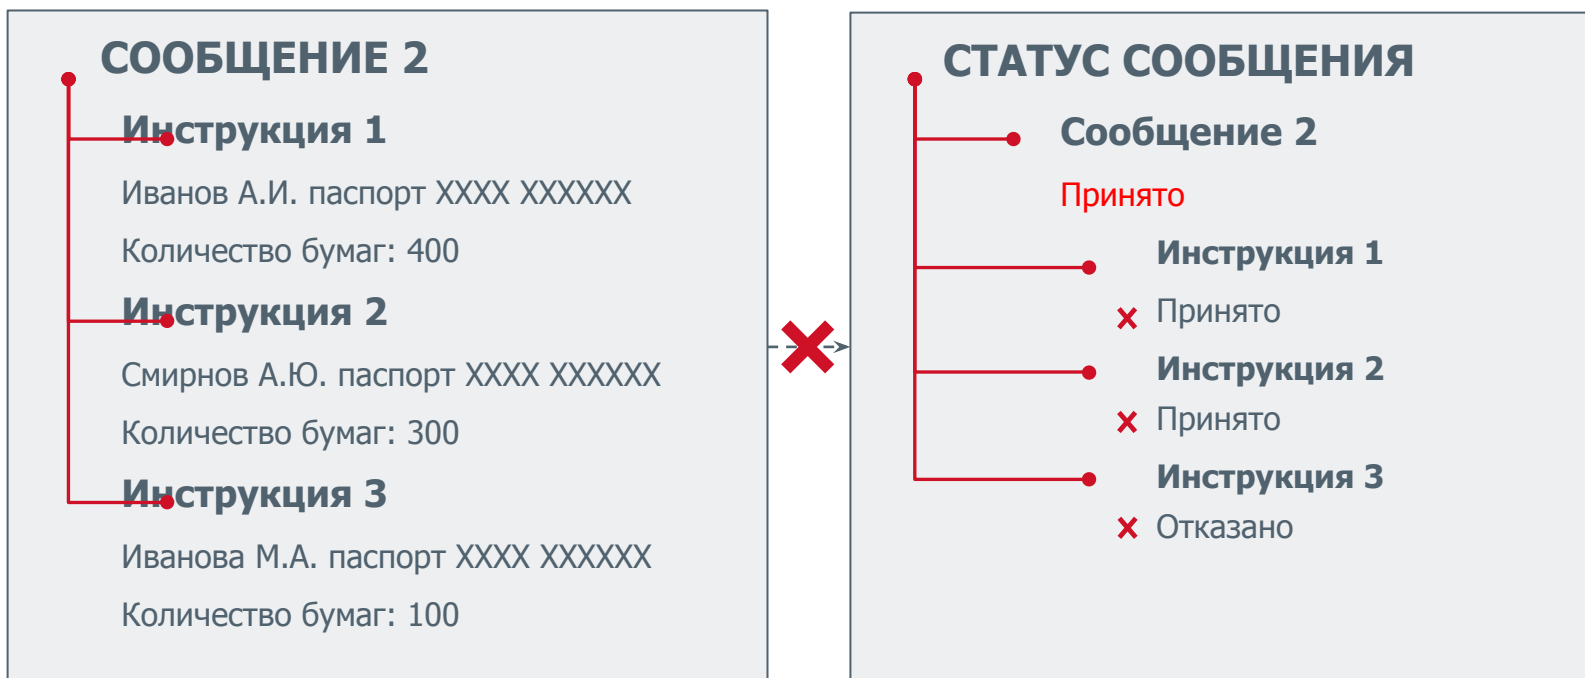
СООБЩЕНИЕ 2

Инструкция 1

Иванов А.И. паспорт XXXX XXXXXX

Количество бумаг: 400

Инструкция 2

Смирнов А.Ю. паспорт XXXX XXXXXX

Количество бумаг: 300

Инструкция 3

Иванова М.А. паспорт XXXX XXXXXX

Количество бумаг: 100

СТАТУС СООБЩЕНИЯ

Сообщение 2

Принято

Инструкция 1

Принято

Инструкция 2

Принято

Инструкция 3

Отказано